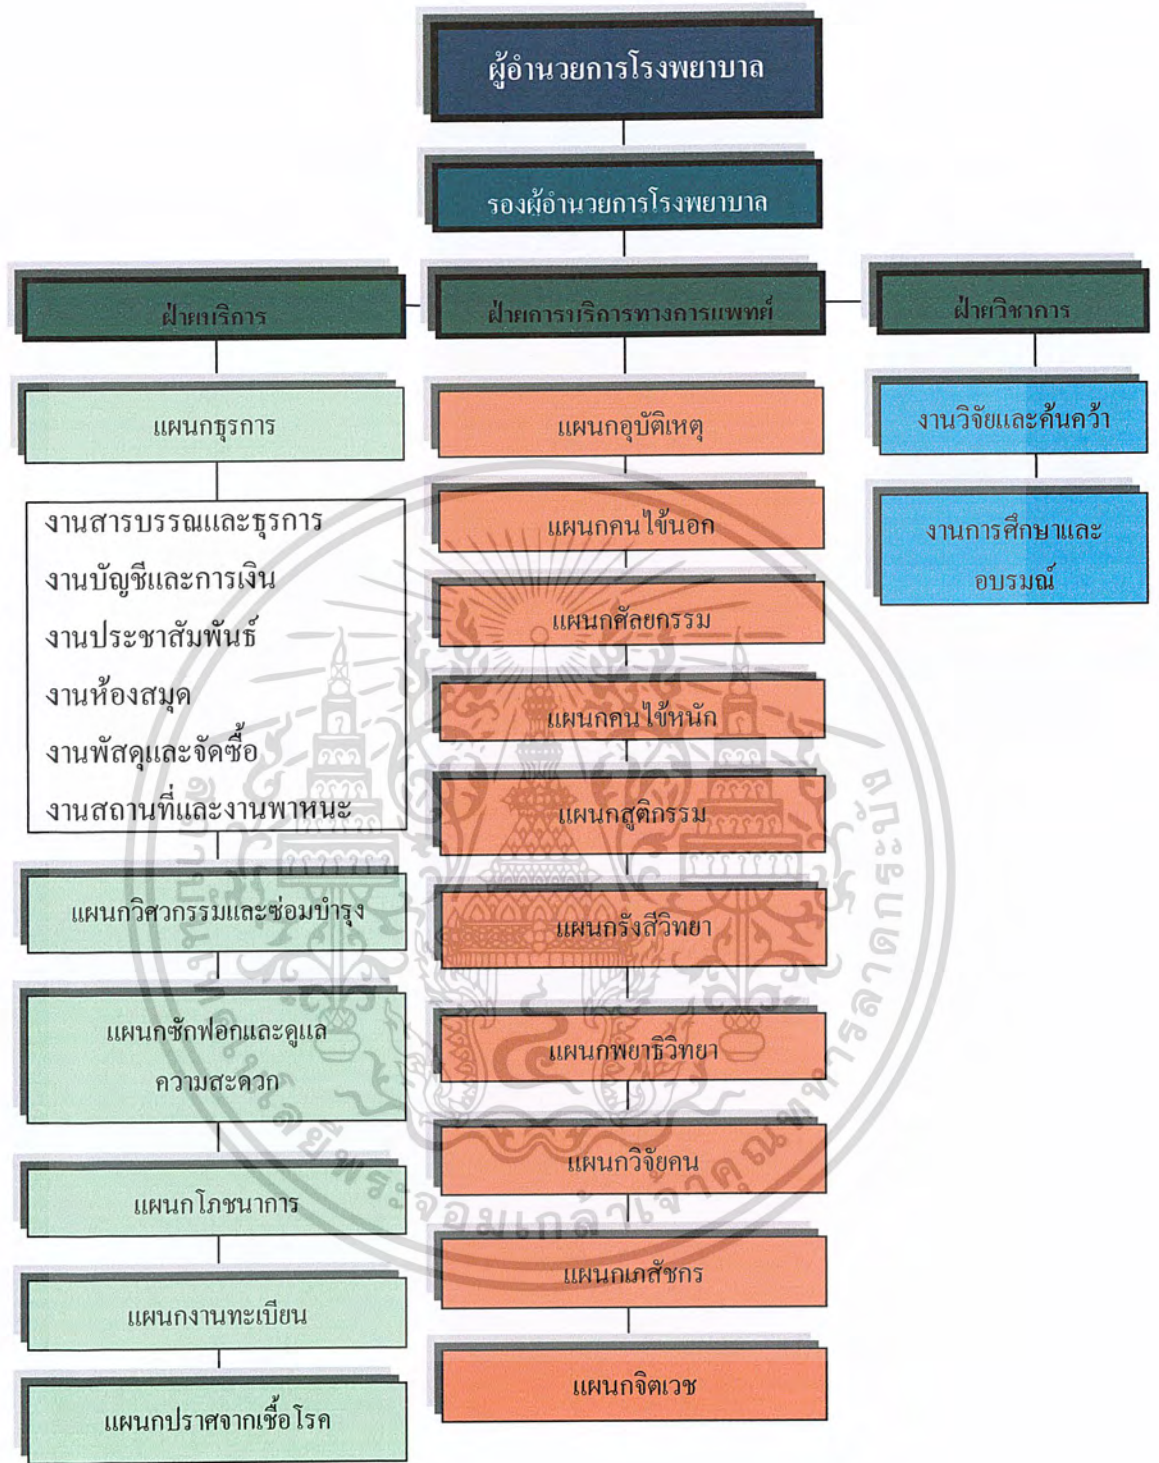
ผู้อำนวยการโรงพยาบาล

รองผู้อำนวยการโรงพยาบาล

ฝ่ายบริการ

ฝ่ายการบริการทางการแพทย์

ฝ่ายวิชาการ

แผนกธุรการ

งานสารบรรณและธุรการ
งานบัญชีและการเงิน
งานประชาสัมพันธ์
งานห้องสมุด
งานพัสดุและจัดซื้อ
งานสถานที่และงานพาหนะ

แผนกวิศวกรรมและซ่อมบำรุง

แผนกซักฟอกและดูแลความสะดวก

แผนกโภชนาการ

แผนกงานทะเบียน

แผนกปราศจากเชื้อโรค

แผนกอุบัติเหตุ

แผนกคนไข้นอก

แผนกศัลยกรรม

แผนกคนไข้หนัก

แผนกสูติกรรม

แผนกรังสีวิทยา

แผนกพยาธิวิทยา

แผนกวิจัยคน

แผนกเภสัชกร

แผนกจิตเวช

งานวิจัยและค้นคว้า

งานการศึกษาและอบรมณ์

มหาวิทยาลัยพระจอมเกล้าเจ้าคุณทหารลาดกระบัง